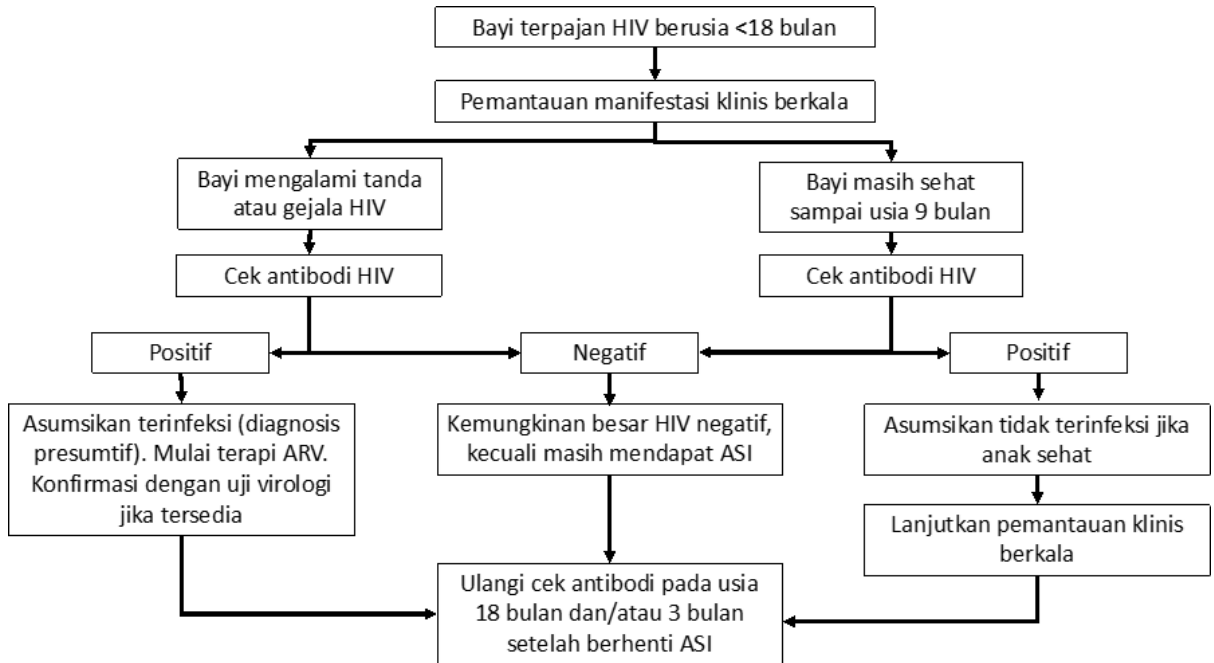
Bayi terpajan HIV berusia <18 bulan

Pemantauan manifestasi klinis berkala

Bayi mengalami tanda atau gejala HIV

Bayi masih sehat sampai usia 9 bulan

Cek antibodi HIV

Cek antibodi HIV

Positif

Negatif

Positif

Asumsikan terinfeksi (diagnosis presumtif). Mulai terapi ARV. Konfirmasi dengan uji virologi jika tersedia

Kemungkinan besar HIV negatif, kecuali masih mendapat ASI

Asumsikan tidak terinfeksi jika anak sehat

Lanjutkan pemantauan klinis berkala

Ulangi cek antibodi pada usia 18 bulan dan/atau 3 bulan setelah berhenti ASI